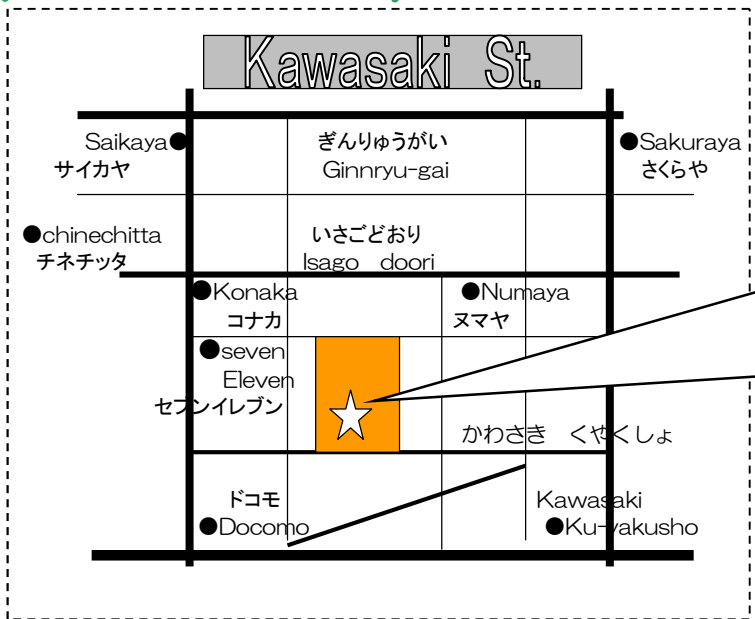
Kawasaki St.

Saikaya●
サイカヤ

ぎんりゅうがい
Ginnryu-gai

●Sakuraya
さくらや

●chinechitta
チネチッタ

いさごどおり
Isago doori

●Konaka
コナカ

●Numaya
ヌマヤ

●seven Eleven
セブンイレブン

かわさき くやくしょ

ドコモ
●Docomo

Kawasaki
●Ku-yakusho